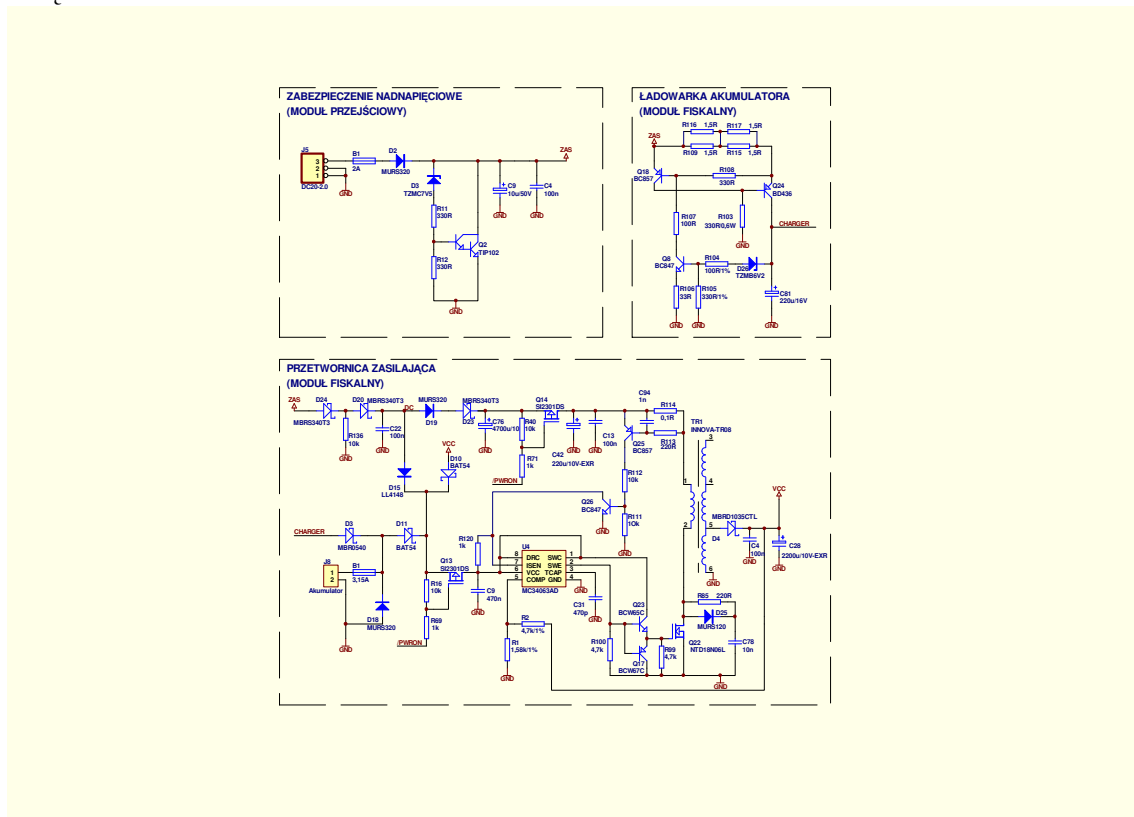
ZABEZPIECZENIE NADNAPIĘCIOWE
(MODUŁ PRZEJŚCIOWY)

J5
3
2
1
DC20-2.0
GND
B1
2A
D2
MURS320
ZAS
D3
TZMC7V5
C9
10u/50V
C4
100n
GND
GND
R11
330R
Q2
TIP102
R12
330R
GND

ŁADOWARKA AKUMULATORA
(MODUŁ FISKALNY)

R116 1,5R
R117 1,5R
ZAS
R109 1,5R
R115 1,5R
Q18
BC857
R108
330R
Q24
BD436
R107
100R
R103
330R0,6W
CHARGER
GND
Q8
BC847
R104
100R1%
D23
TZMB6V2
R106
33R
R105
330R1%
C81
220u/16V
GND
GND
GND

PRZETWORNICA ZASILAJĄCA
(MODUŁ FISKALNY)

ZAS
D24
MBRS340T3
D20
MBRS340T3
DC
MURS320
D19
D23
MBRS340T3
Q14
SI2301DS
C94
1n
R114
0,1R
TR1
INNOVA-TR08
R136
10k
C22
100n
GND
GND
C76
4700u/10
R40
10k
C13
100n
Q25
BC857
R113
220R
GND
GND
VCC
D10
BAT54
R71
1k
C42
220u/10V-EXR
D15
LL4148
PWRON
R112
10k
VCC
Q26
BC847
MBRD1035CTL
R111
10k
CHARGER
D3
MBR0540
D11
BAT54
R120
1k
U4
DRC SWC
ISEN SWE
VCC TCAP
COMP GND
8 1
7 2
6 3
5 4
MC34063AD
D4
C4
100n
C28
2200u/10V-EXR
GND
J8
1
2
Akumulator
B1
3,15A
Q13
SI2301DS
C9
470n
GND
R16
10k
C31
470p
GND
R85 220R
D25
MURS120
D18
MURS320
R69
1k
R2
4,7k/1%
Q23
BCW65C
R100
4,7k
Q22
NTD18N06L
C78
10n
GND
PWRON
R1
1,58k/1%
Q17
BCW67C
R99
4,7k
GND
GND
GND